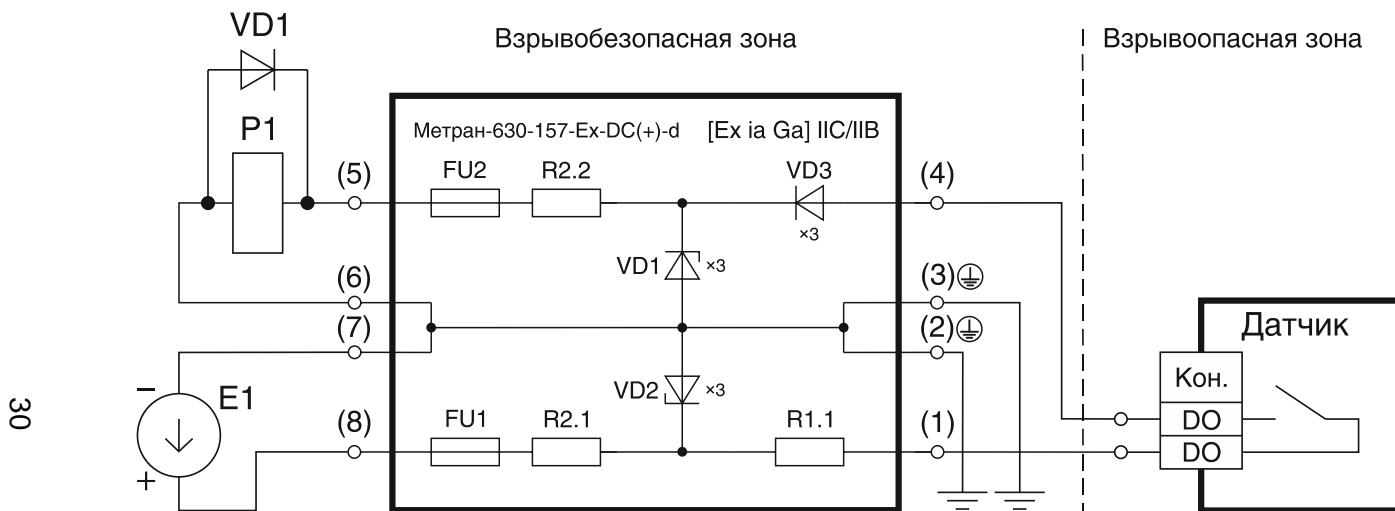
VD1

P1

Взрывобезопасная зона

Взрывоопасная зона

Метран-630-157-Ex-DC(+)-d

[Ex ia Ga] IIC/IIB

(5)

FU2

R2.2

VD3

×3

(4)

VD1

×3

(6)

(3)⏚

(7)

(2)⏚

Датчик

Кон.

VD2

×3

E1

(8)

FU1

R2.1

R1.1

(1)

DO

DO

−

+

30